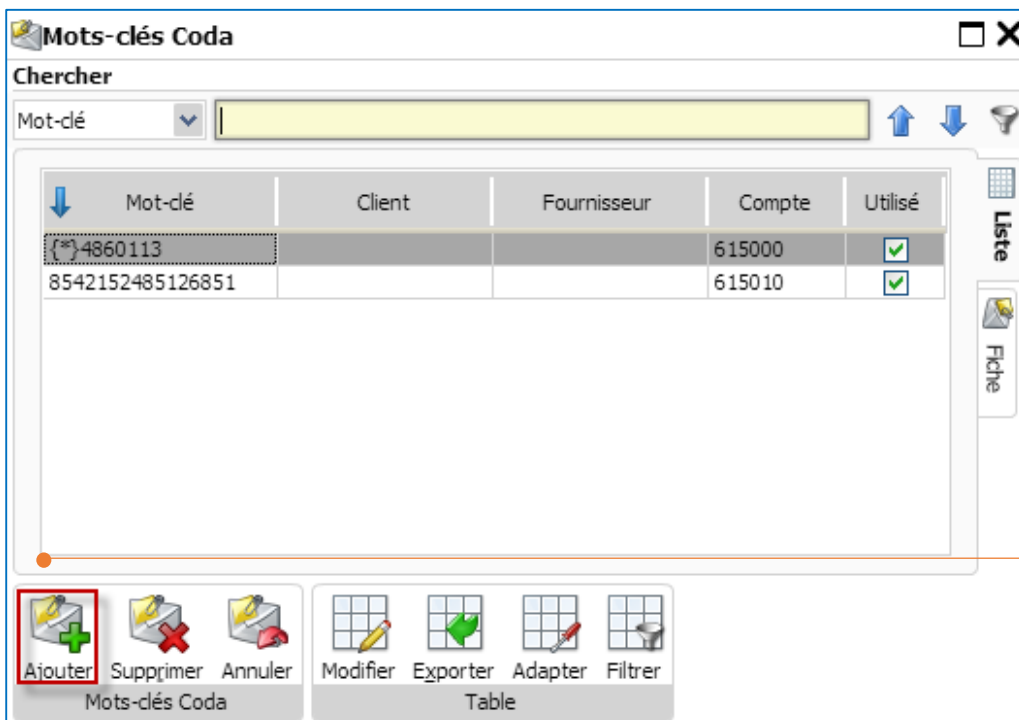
Mots-clés Coda

Chercher

Mot-clé

| Mot-clé | Client | Fournisseur | Compte | Utilisé |
|---|---|---|---|---|
| {*}4860113 | | | 615000 | ☑ |
| 8542152485126851 | | | 615010 | ☑ |

Liste

Fiche

Ajouter Supprimer Annuler

Mots-clés Coda

Modifier Exporter Adapter Filtrer

Table